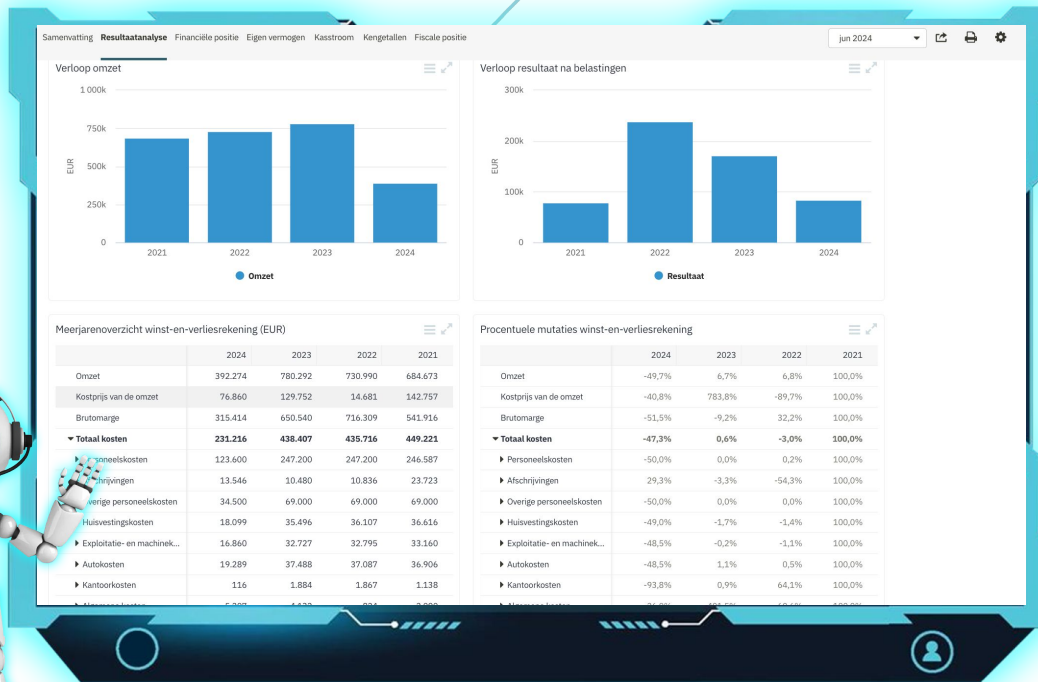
Samenvatting Resultaatanalyse Financiële positie Eigen vermogen Kasstroom Kengetallen Fiscale positie

jun 2024

Verloop omzet

1 000k
750k
500k
250k
0
EUR
2021 2022 2023 2024
Omzet

Verloop resultaat na belastingen

300k
200k
100k
0
EUR
2021 2022 2023 2024
Resultaat

Meerjarenoverzicht winst-en-verliesrekening (EUR)

| | 2024 | 2023 | 2022 | 2021 |
|---|---|---|---|---|
| Omzet | 392.274 | 780.292 | 730.990 | 684.673 |
| Kostprijs van de omzet | 76.860 | 129.752 | 14.681 | 142.757 |
| Brutomarge | 315.414 | 650.540 | 716.309 | 541.916 |
| Totaal kosten | 231.216 | 438.407 | 435.716 | 449.221 |
| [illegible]rsoneelskosten | 123.600 | 247.200 | 247.200 | 246.587 |
| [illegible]chrijvingen | 13.546 | 10.480 | 10.836 | 23.723 |
| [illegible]verige personeelskosten | 34.500 | 69.000 | 69.000 | 69.000 |
| Huisvestingskosten | 18.099 | 35.496 | 36.107 | 36.616 |
| Exploitatie- en machinek... | 16.860 | 32.727 | 32.795 | 33.160 |
| Autokosten | 19.289 | 37.488 | 37.087 | 36.906 |
| Kantoorkosten | 116 | 1.884 | 1.867 | 1.138 |
| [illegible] | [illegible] | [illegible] | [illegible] | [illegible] |

Procentuele mutaties winst-en-verliesrekening

| | 2024 | 2023 | 2022 | 2021 |
|---|---|---|---|---|
| Omzet | -49,7% | 6,7% | 6,8% | 100,0% |
| Kostprijs van de omzet | -40,8% | 783,8% | -89,7% | 100,0% |
| Brutomarge | -51,5% | -9,2% | 32,2% | 100,0% |
| Totaal kosten | -47,3% | 0,6% | -3,0% | 100,0% |
| Personeelskosten | -50,0% | 0,0% | 0,2% | 100,0% |
| Afschrijvingen | 29,3% | -3,3% | -54,3% | 100,0% |
| Overige personeelskosten | -50,0% | 0,0% | 0,0% | 100,0% |
| Huisvestingskosten | -49,0% | -1,7% | -1,4% | 100,0% |
| Exploitatie- en machinek... | -48,5% | -0,2% | -1,1% | 100,0% |
| Autokosten | -48,5% | 1,1% | 0,5% | 100,0% |
| Kantoorkosten | -93,8% | 0,9% | 64,1% | 100,0% |
| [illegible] | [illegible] | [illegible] | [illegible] | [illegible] |